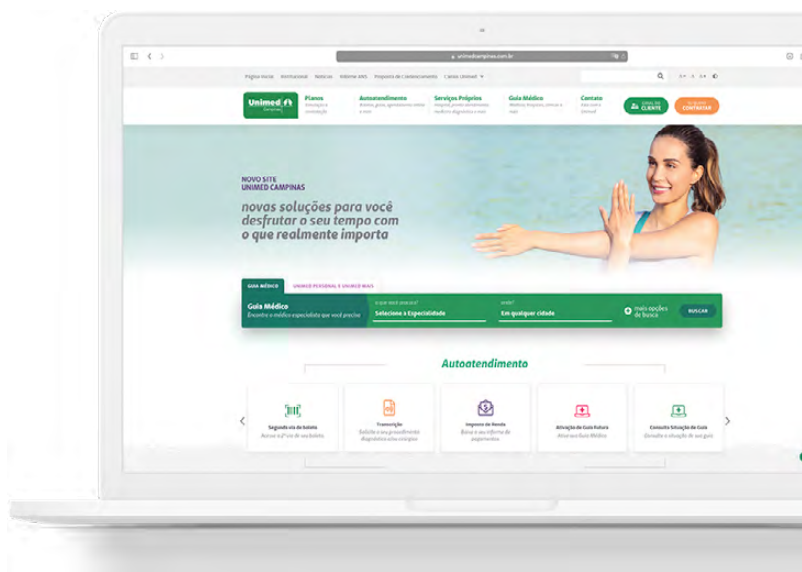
unimedcampinas.com.br

Página Inicial Institucional Notícias Informe ANS Proposta de Credenciamento Canais Unimed

Unimed Campinas

Planos
Conheça e contrate

Autoatendimento
Boletos, guias, agendamento online e mais

Serviços Próprios
Hospital, pronto atendimento, medicina diagnóstica e mais

Guia Médico
Médicos, hospitais, clínicas e mais

Contato
Fale com a Unimed

ÁREA DO CLIENTE

QUERO CONTRATAR

NOVO SITE
UNIMED CAMPINAS

novas soluções para você desfrutar o seu tempo com o que realmente importa

GUIA MÉDICO

UNIMED PERSONAL E UNIMED MAIS

Guia Médico
Encontre o médico especialista que você precisa

o que você procura?
Selecione a Especialidade

onde?
Em qualquer cidade

mais opções de busca

BUSCAR

Autoatendimento

Segunda via de boleto
Acesse a 2ª via do seu boleto

Transcrição
Solicite a seu procedimento diagnóstico e/ou cirúrgico

Imposto de Renda
Baixe o seu informe de pagamentos

Ativação de Guia Futura
Ative sua Guia Médica

Consulta Situação de Guia
Consulte a situação de sua guia